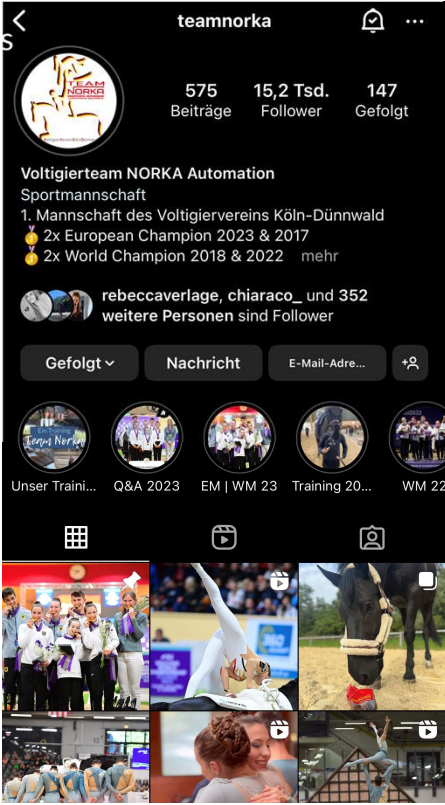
teamnorka

TEAM NORKA

575 Beiträge
15,2 Tsd. Follower
147 Gefolgt

Voltigierteam NORKA Automation
Sportmannschaft
1. Mannschaft des Voltigiervereins Köln-Dünnwald
🥇 2x European Champion 2023 & 2017
🥇 2x World Champion 2018 & 2022 mehr

rebeccaverlage, chiaraco_ und 352 weitere Personen sind Follower

Gefolgt
Nachricht
E-Mail-Adre...

Unser Traini...
Q&A 2023
EM | WM 23
Training 20...
WM 22